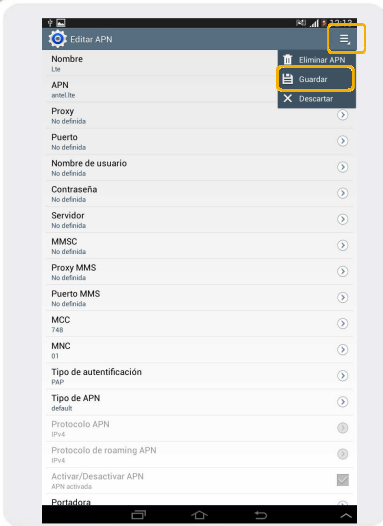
12:12
Editar APN
Nombre
Lte
APN
antel lte
Proxy
No definida
Puerto
No definida
Nombre de usuario
No definida
Contraseña
No definida
Servidor
No definida
MMSC
No definida
Proxy MMS
No definida
Puerto MMS
No definida
MCC
748
MNC
01
Tipo de autentificación
PAP
Tipo de APN
default
Protocolo APN
IPv4
Protocolo de roaming APN
IPv4
Activar/Desactivar APN
APN activada
Portadora
Eliminar APN
Guardar
Descartar